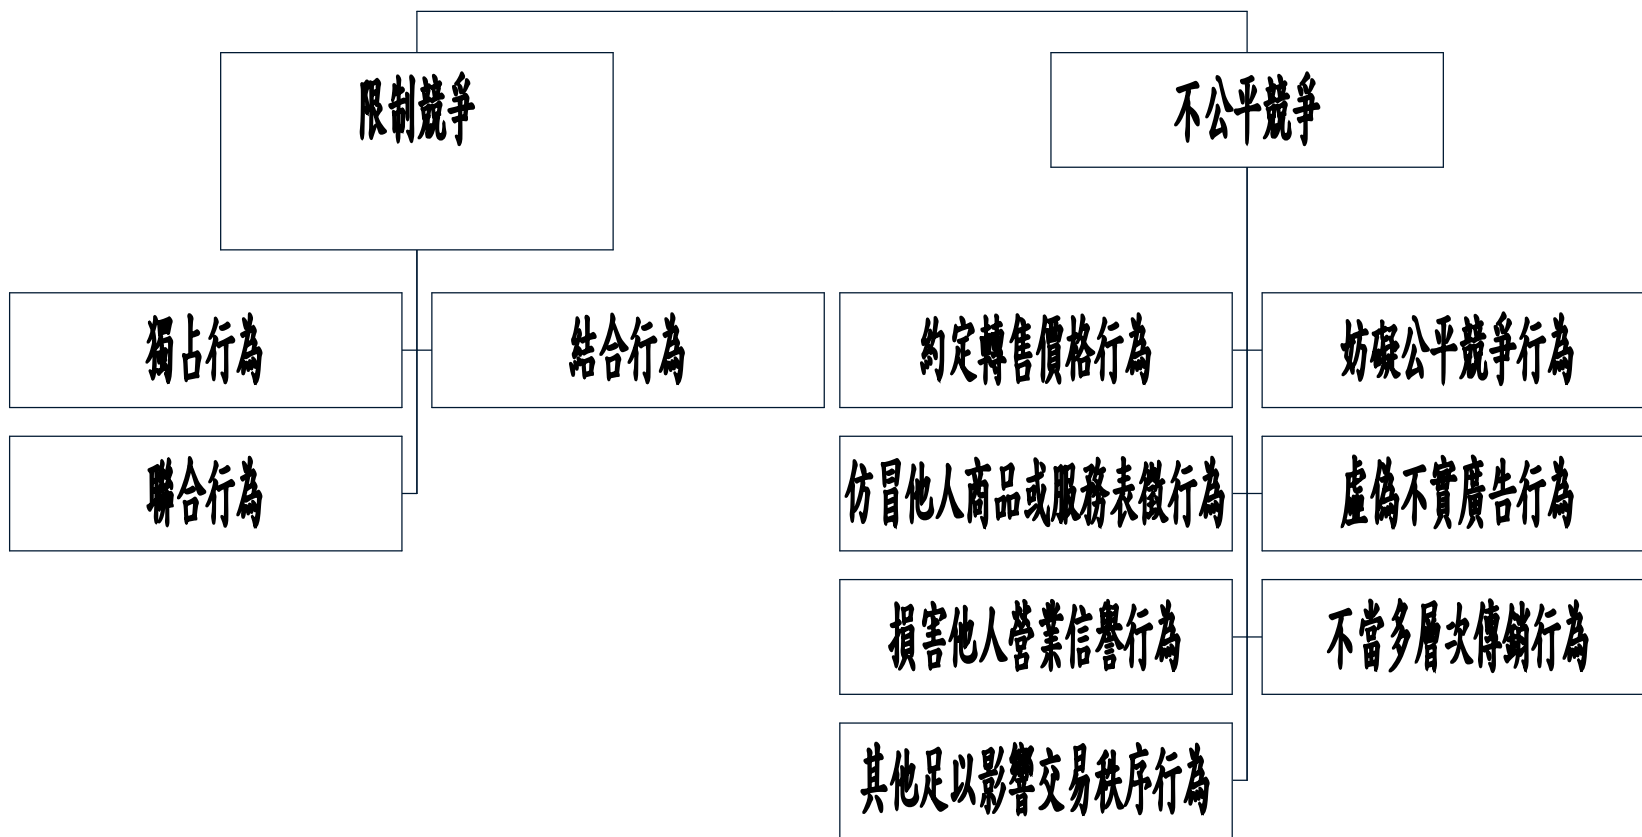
限制競爭

不公平競爭

獨占行為

結合行為

聯合行為

約定轉售價格行為

妨礙公平競爭行為

仿冒他人商品或服務表徵行為

虛偽不實廣告行為

損害他人營業信譽行為

不當多層次傳銷行為

其他足以影響交易秩序行為